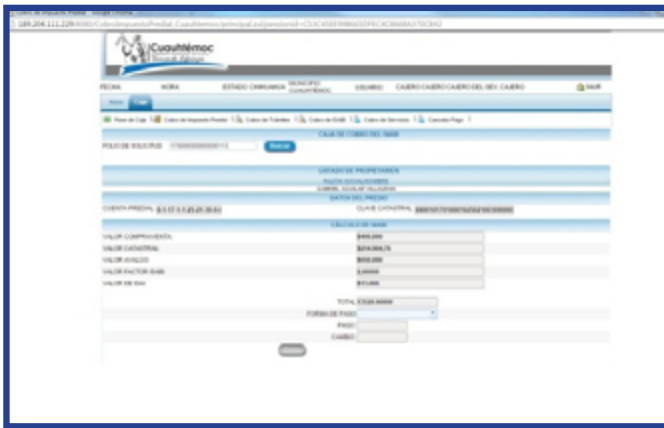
189.204.111.229

Cuauhtémoc

FECHA HORA ESTADO CHIHUAHUA MUNICIPIO CUAUHTÉMOC USUARIO CAJERO CAJERO CAJERO DEL SEV. CAJERO SALIR

CAJA DE COBRO DEL ISABI

FOLIO DE SOLICITUD Buscar

LISTADO DE PROPIETARIOS

DATOS DEL PREDIO

CUENTA PREDIAL CLAVE CATASTRAL

CALCULO DE ISABI

VALOR COMPRAVENTA $400,000
VALOR CATASTRAL $274,008.75
VALOR AVALÚO $550,000
VALOR FACTOR ISABI 2.00000
VALOR DE ISAI $11,000

TOTAL
FORMA DE PAGO
PAGO
CAMBIO